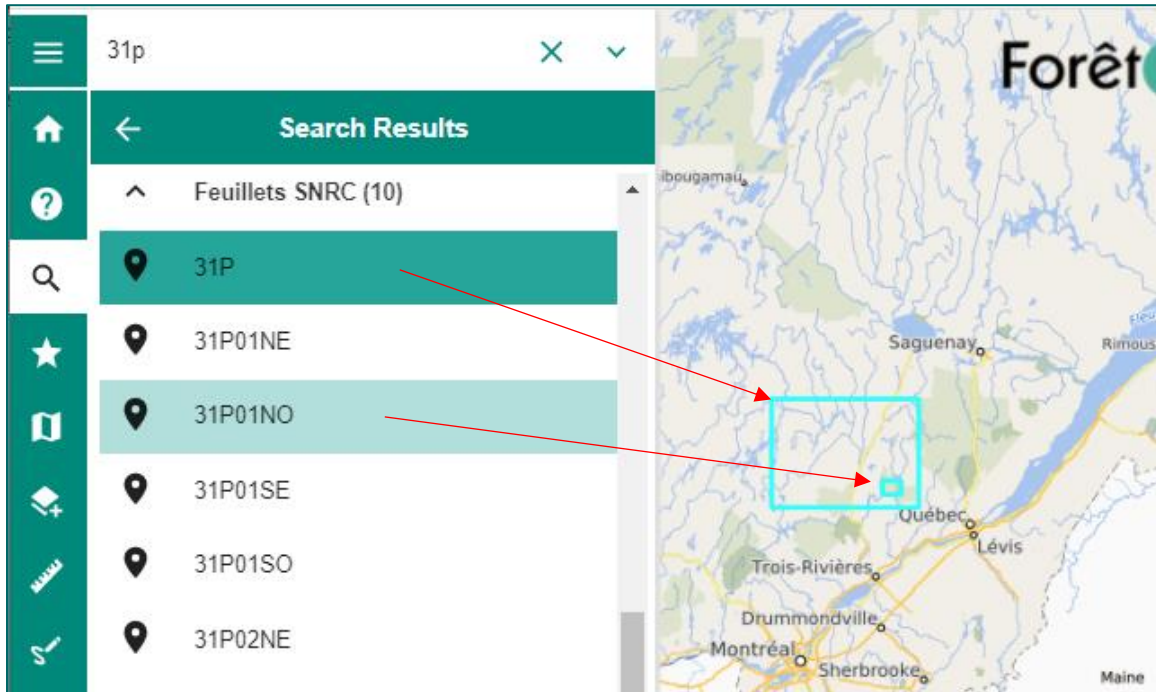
31p

Search Results

Feuillets SNRC (10)

31P

31P01NE

31P01NO

31P01SE

31P01SO

31P02NE

Forêt

ibougamau

Saguenay

Rimous

Québec

Lévis

Trois-Rivières

Drummondville

Montréal

Sherbrooke

Maine